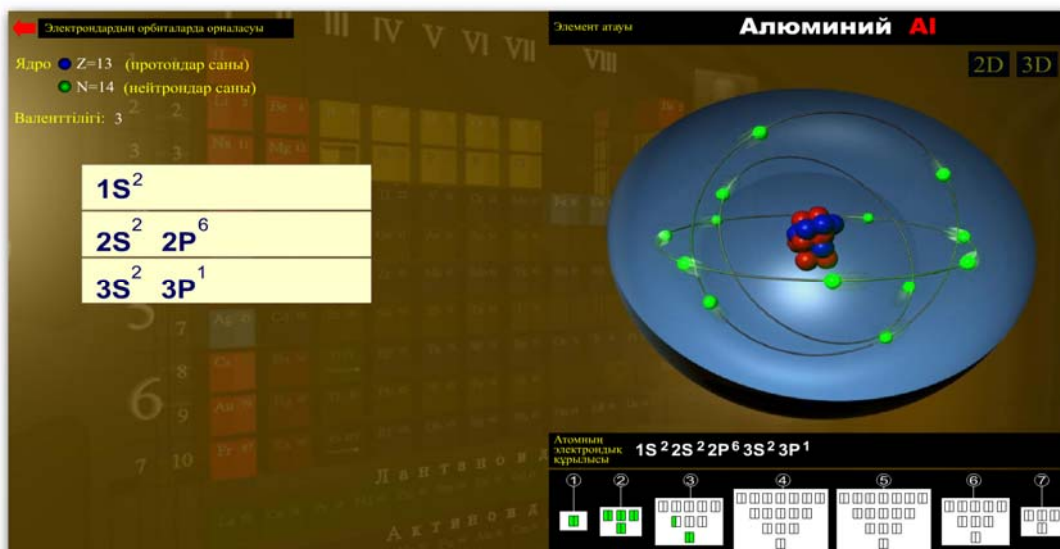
Электрондардың орбиталарда орналасуы

Ядро Z=13 (протондар саны)

N=14 (нейтрондар саны)

Валенттілігі: 3

$1S^2$

$2S^2$ $2P^6$

$3S^2$ $3P^1$

III IV V VI VII VIII

Лантаноид

Актиноид

Элемент атауы

Алюминий Al

2D 3D

Атомның электрондық құрылысы $1S^2 2S^2 2P^6 3S^2 3P^1$

① ② ③ ④ ⑤ ⑥ ⑦